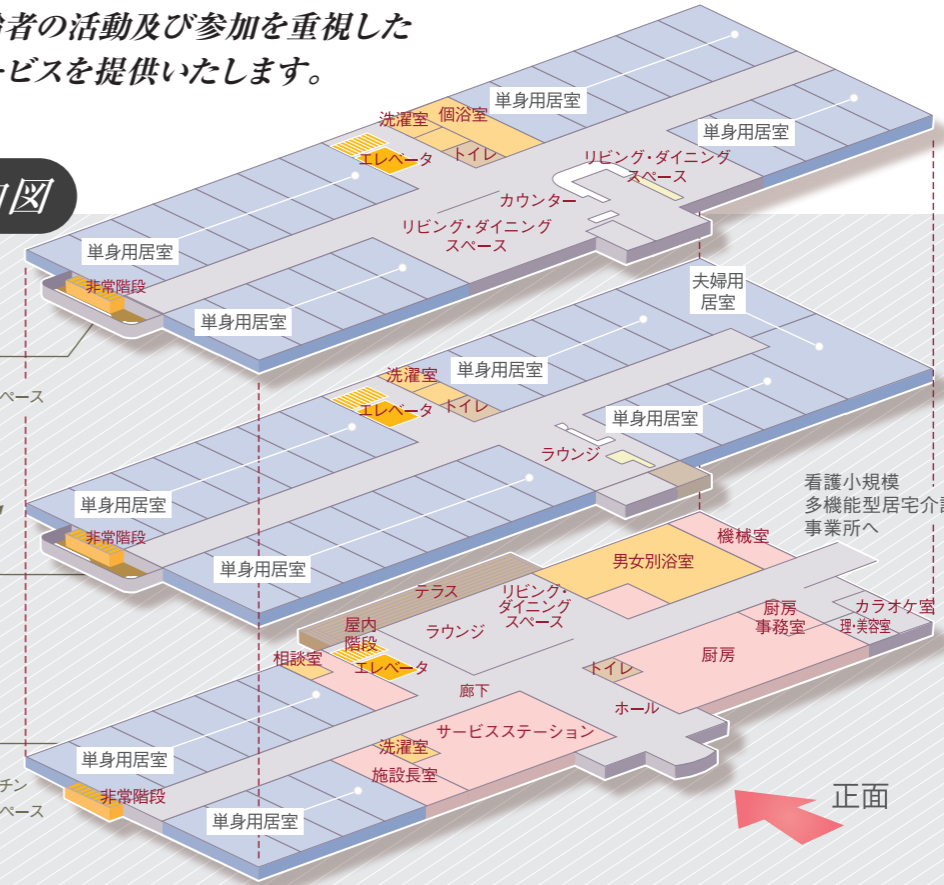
者の活動及び参加を重視した
ービスを提供いたします。

図

単身用居室
洗濯室
個浴室
トイレ
エレベータ
リビング・ダイニングスペース
カウンター
リビング・ダイニングスペース
単身用居室
単身用居室
非常階段
単身用居室

ペース

夫婦用居室
洗濯室
単身用居室
エレベータ
トイレ
単身用居室
ラウンジ
単身用居室
非常階段
単身用居室

看護小規模多機能型居宅介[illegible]事業所へ
機械室
男女別浴室
テラス
リビング・ダイニングスペース
屋内階段
ラウンジ
相談室
エレベータ
トイレ
厨房事務室
カラオケ室
理・美容室
厨房
廊下
ホール
サービスステーション
洗濯室
施設長室
単身用居室
非常階段
単身用居室

チン
ペース

正面